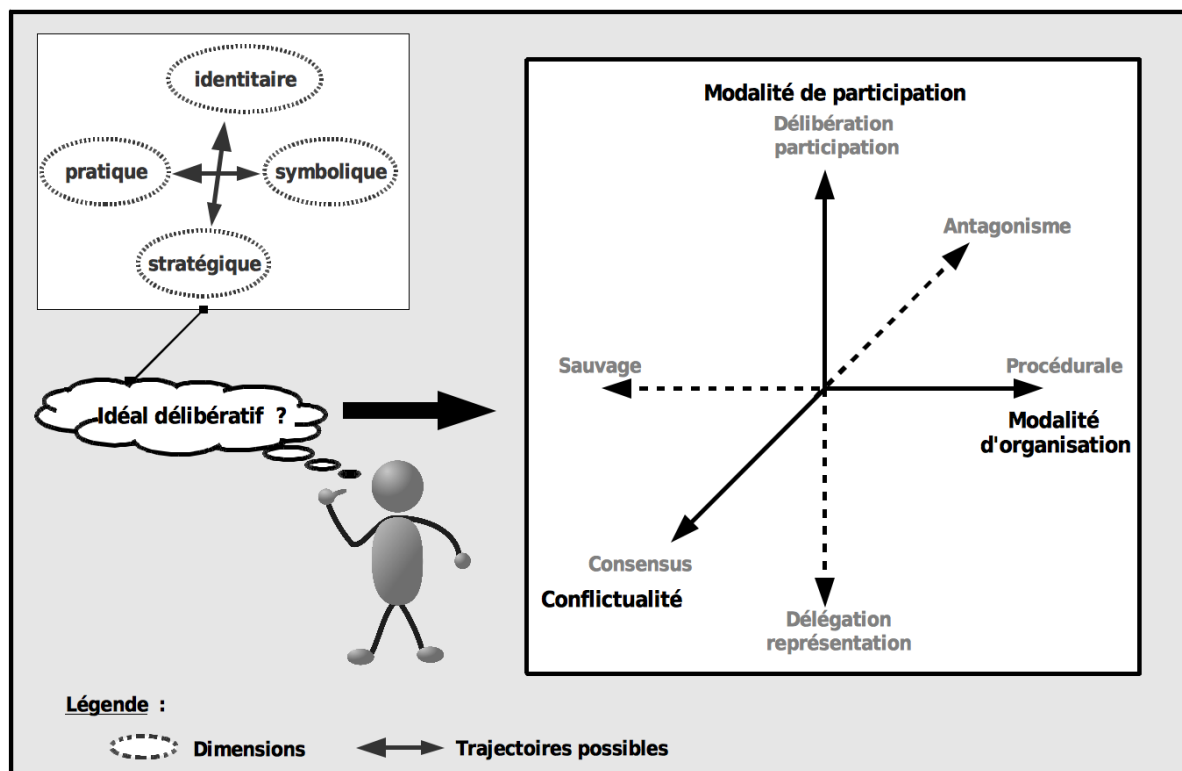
identitaire

pratique

symbolique

stratégique

Idéal délibératif ?

Modalité de participation

Délibération participation

Antagonisme

Sauvage

Procédurale

Modalité d'organisation

Consensus

Conflictualité

Délégation représentation

Légende :

Dimensions

Trajectoires possibles